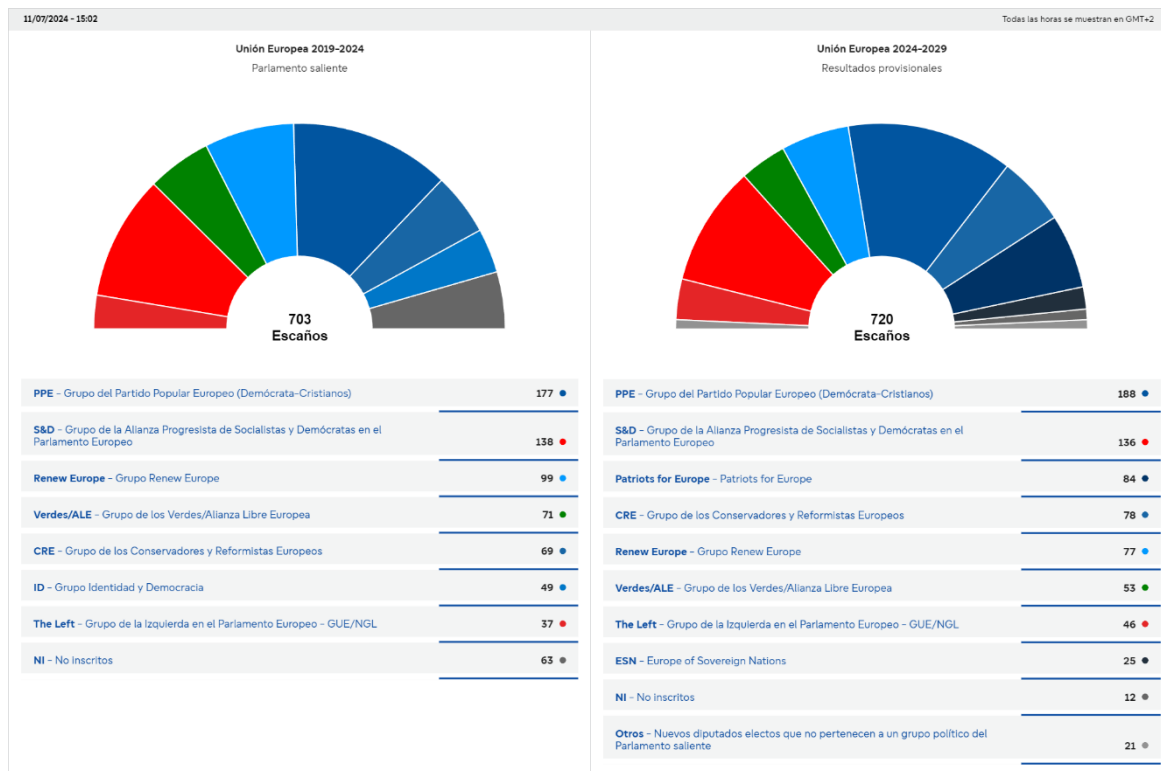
11/07/2024 - 15:02

Todas las horas se muestran en GMT+2

Unión Europea 2019-2024

Parlamento saliente

703
Escaños

| | |
|---|---|
| PPE - Grupo del Partido Popular Europeo (Demócrata-Cristianos) | 177 |
| S&D - Grupo de la Alianza Progresista de Socialistas y Demócratas en el Parlamento Europeo | 138 |
| Renew Europe - Grupo Renew Europe | 99 |
| Verdes/ALE - Grupo de los Verdes/Alianza Libre Europea | 71 |
| CRE - Grupo de los Conservadores y Reformistas Europeos | 69 |
| ID - Grupo Identidad y Democracia | 49 |
| The Left - Grupo de la Izquierda en el Parlamento Europeo - GUE/NGL | 37 |
| NI - No inscritos | 63 |

Unión Europea 2024-2029

Resultados provisionales

720
Escaños

| | |
|---|---|
| PPE - Grupo del Partido Popular Europeo (Demócrata-Cristianos) | 188 |
| S&D - Grupo de la Alianza Progresista de Socialistas y Demócratas en el Parlamento Europeo | 136 |
| Patriots for Europe - Patriots for Europe | 84 |
| CRE - Grupo de los Conservadores y Reformistas Europeos | 78 |
| Renew Europe - Grupo Renew Europe | 77 |
| Verdes/ALE - Grupo de los Verdes/Alianza Libre Europea | 53 |
| The Left - Grupo de la Izquierda en el Parlamento Europeo - GUE/NGL | 46 |
| ESN - Europe of Sovereign Nations | 25 |
| NI - No inscritos | 12 |
| Otros - Nuevos diputados electos que no pertenecen a un grupo político del Parlamento saliente | 21 |